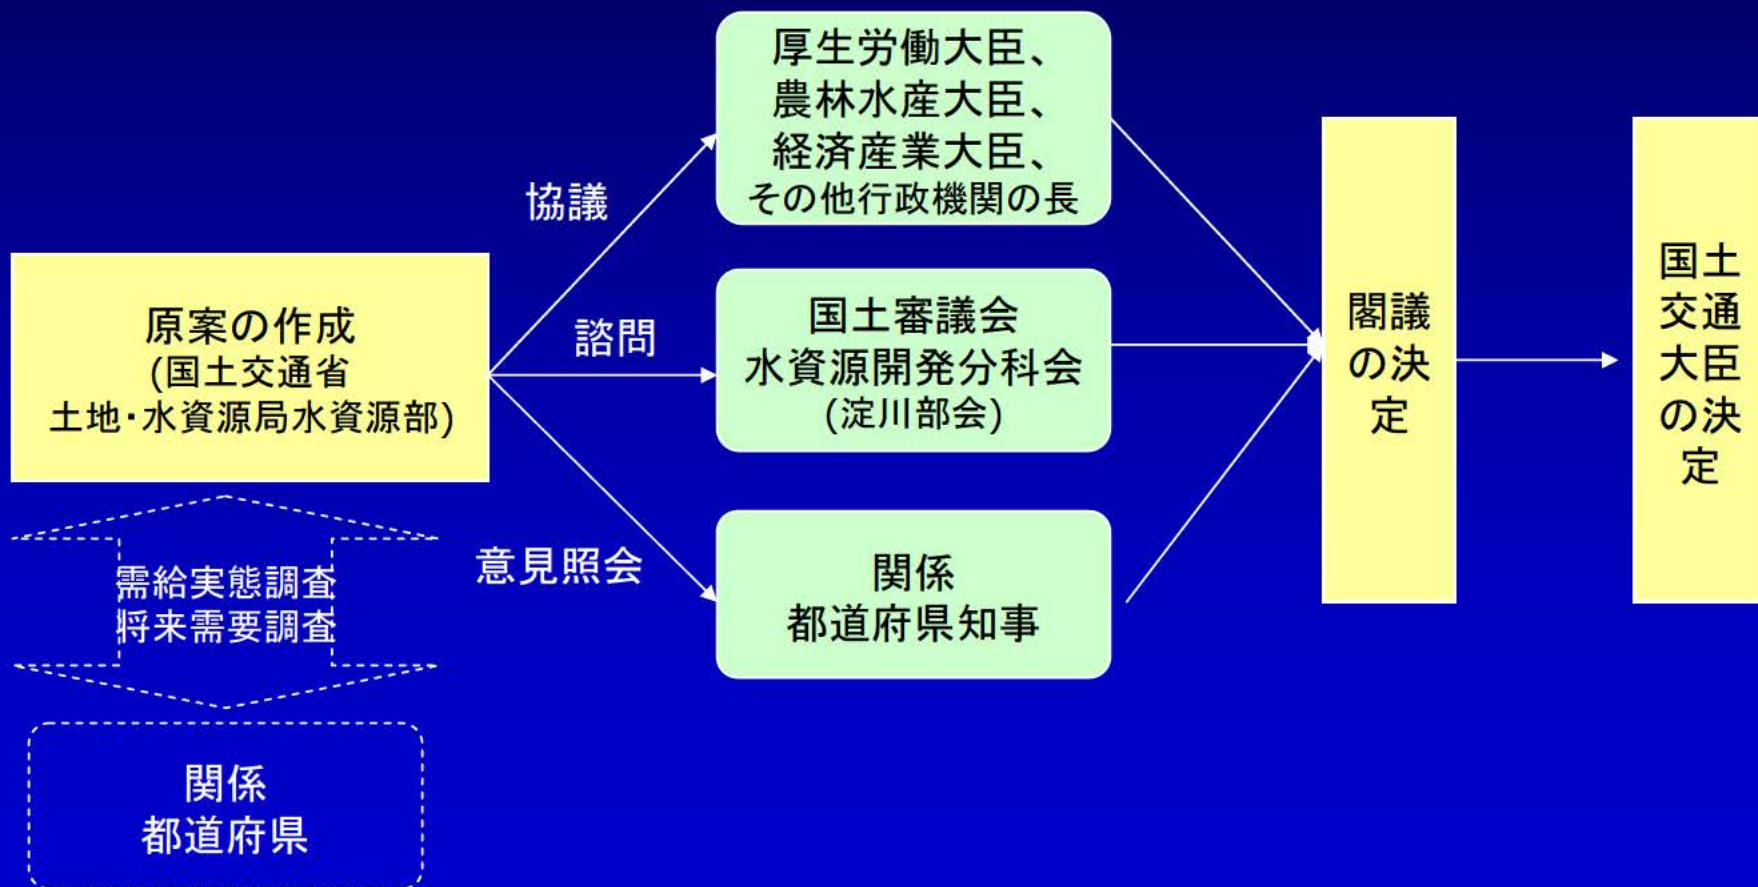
原案の作成
(国土交通省
土地・水資源局水資源部)

需給実態調査
将来需要調査

関係
都道府県

協議

諮問

意見照会

厚生労働大臣、
農林水産大臣、
経済産業大臣、
その他行政機関の長

国土審議会
水資源開発分科会
(淀川部会)

関係
都道府県知事

閣議
の決
定

国土
交通
大臣
の決
定